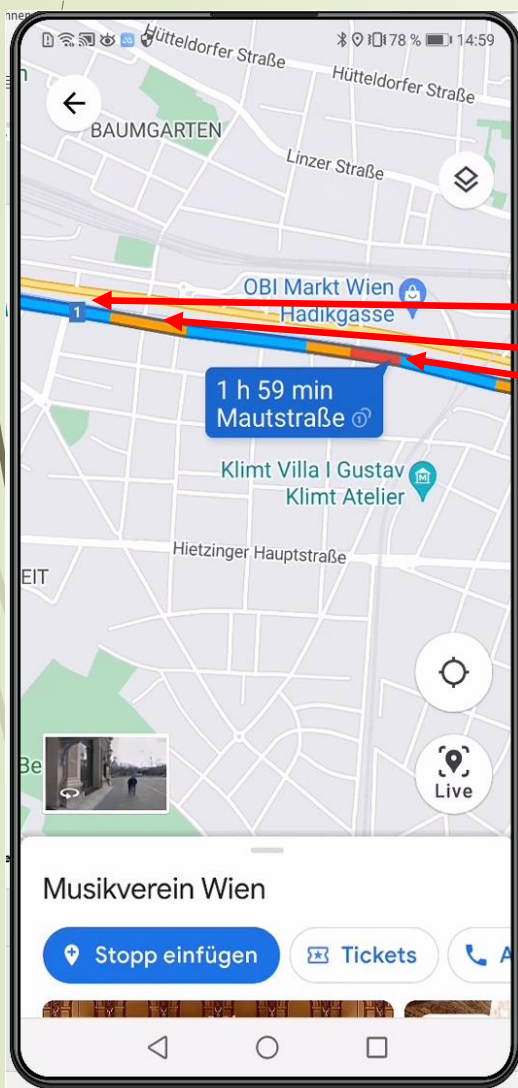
78 % 14:59

Hütteldorfer Straße
Hütteldorfer Straße
BAUMGARTEN
Linzer Straße
OBI Markt Wien
Hadikgasse
1
1 h 59 min
Mautstraße
Klimt Villa I Gustav
Klimt Atelier
Hietzinger Hauptstraße
EIT
Be
Live
Musikverein Wien
Stopp einfügen
Tickets
A